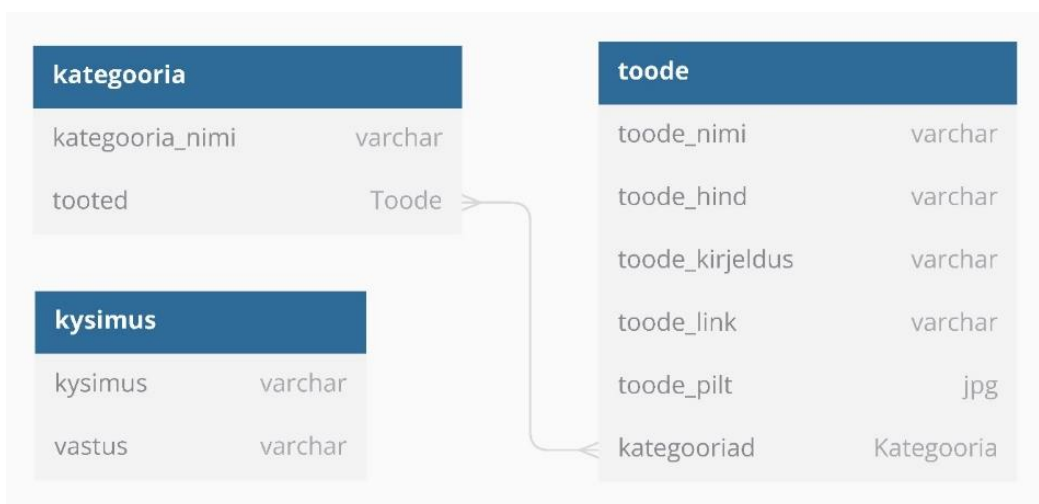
kategooria

| kategooria_nimi | varchar |
|---|---|
| tooted | Toode |

kysimus

| kysimus | varchar |
|---|---|
| vastus | varchar |

toode

| toode_nimi | varchar |
|---|---|
| toode_hind | varchar |
| toode_kirjeldus | varchar |
| toode_link | varchar |
| toode_pilt | jpg |
| kategooriad | Kategooria |